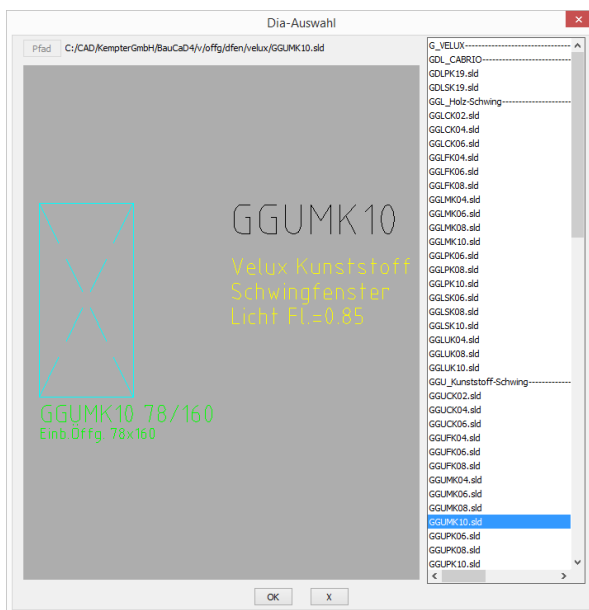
Dia-Auswahl

Pfad C:/CAD/KempterGmbH/BauCaD4/v/offg/dfen/velux/GGUMK10.sld

GGUMK10
Velux Kunststoff
Schwingfenster
Licht Fl.=0.85

GGUMK10 78/160
Einb.Öffg 78x160

G_VELUX------------------------
GDL_CABRIO------------------------
GDLPK19.sld
GDLSK19.sld
GGL_Holz-Schwing-----------------
GGLCK02.sld
GGLCK04.sld
GGLCK06.sld
GGLFK04.sld
GGLFK06.sld
GGLFK08.sld
GGLMK04.sld
GGLMK06.sld
GGLMK08.sld
GGLMK10.sld
GGLPK06.sld
GGLPK08.sld
GGLPK10.sld
GGLSK06.sld
GGLSK08.sld
GGLSK10.sld
GGLUK04.sld
GGLUK08.sld
GGLUK10.sld
GGU_Kunststoff-Schwing-----------
GGUCK02.sld
GGUCK04.sld
GGUCK06.sld
GGUFK04.sld
GGUFK06.sld
GGUFK08.sld
GGUMK04.sld
GGUMK06.sld
GGUMK08.sld
GGUMK10.sld
GGUPK06.sld
GGUPK08.sld
GGUPK10.sld

OK
X